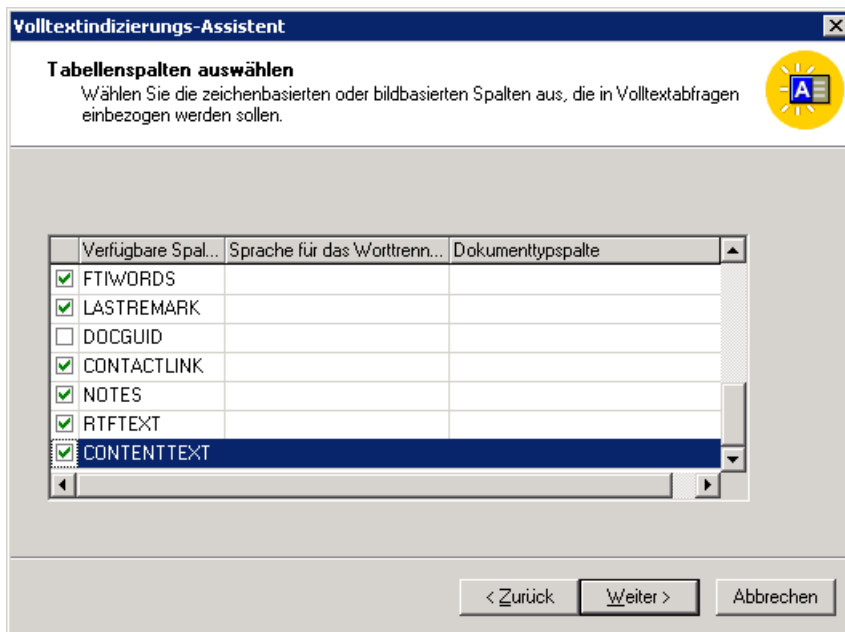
Volltextindizierungs-Assistent

Tabellenspalten auswählen
Wählen Sie die zeichenbasierten oder bildbasierten Spalten aus, die in Volltextabfragen einbezogen werden sollen.

| | Verfügbare Spal... | Sprache für das Worttrenn... | Dokumenttypspalte |
|---|---|---|---|
| ☑ | FTIWORDS | | |
| ☑ | LASTREMARK | | |
| ☐ | DOCGUID | | |
| ☑ | CONTACTLINK | | |
| ☑ | NOTES | | |
| ☑ | RTFTEXT | | |
| ☑ | CONTENTTEXT | | |

< Zurück | Weiter > | Abbrechen